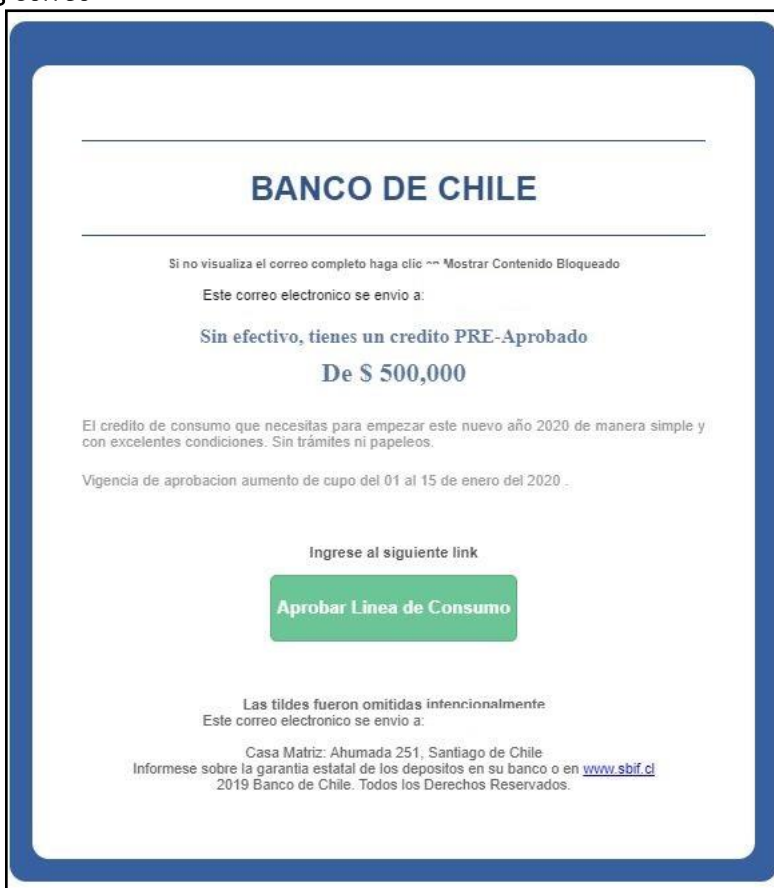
BANCO DE CHILE

Si no visualiza el correo completo haga clic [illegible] Mostrar Contenido Bloqueado

Este correo electronico se envio a:

Sin efectivo, tienes un credito PRE-Aprobado

De $ 500,000

El credito de consumo que necesitas para empezar este nuevo año 2020 de manera simple y con excelentes condiciones. Sin trámites ni papeleos.

Vigencia de aprobacion aumento de cupo del 01 al 15 de enero del 2020 .

Ingrese al siguiente link

Aprobar Linea de Consumo

Las tildes fueron omitidas intencionalmente
Este correo electronico se envio a:

Casa Matriz: Ahumada 251, Santiago de Chile
Informese sobre la garantia estatal de los depositos en su banco o en www.sbif.cl
2019 Banco de Chile. Todos los Derechos Reservados.